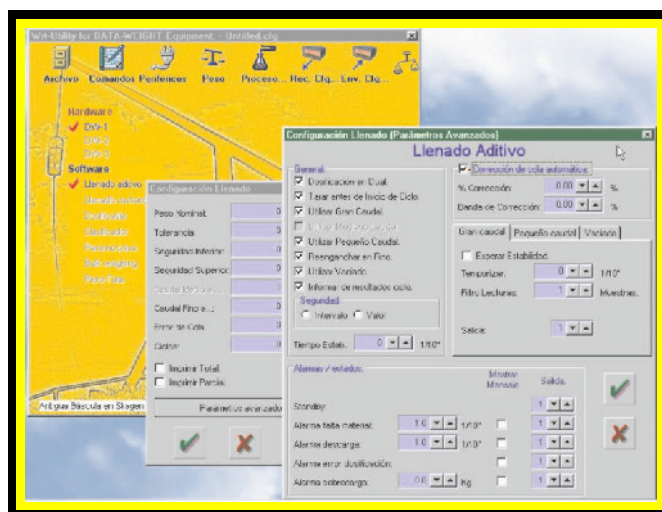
Win-Utility for DATA-WEIGHT Equipment - Untitled.cfg

Archivo Comandos Perifericos Peso Proceso... Rec. Cfg... Env. Cfg...

Hardware
DW-1
DW-2
DW-3
Software
Llenado aditivo
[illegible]
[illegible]
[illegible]
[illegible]
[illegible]
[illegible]

Antigua Báscula en Skagen

Configuración Llenado
Peso Nominal: 0
Tolerancia: 0
Seguridad Inferior: 0
Seguridad Superior: 0
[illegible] 0
Caudal Fino a...: 0
Error de Cola: 0
Ciclos: 0
Imprimir Total
Imprimir Parcial
Parametros avanzados

Configuración Llenado (Parámetros Avanzados)
Llenado Aditivo

General
Dosificación en Dual.
Tarar antes de Inicio de Ciclo.
Utilizar Gran Caudal.
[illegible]
Utilizar Pequeño Caudal.
Reenganchar en Fino.
Utilizar Vaciado.
Informar de resultados ciclo.
Seguridad
Intervalo Valor
Tiempo Estab. 0 1/10"

Corrección de cola automática.
% Corrección: 0.00 %
Banda de Corrección: 0.00 %

Gran caudal | Pequeño caudal | Vaciado
Esperar Estabilidad.
Temporizar: 0 1/10"
Filtro Lecturas: 1 Muestras.
Salida: 1

Alarmas / estados.
Mostrar Mensaje
Salida
Standby: 1
Alarma falta material: 1.0 1/10" 1
Alarma descarga: 1.0 1/10" 1
Alarma error dosificación: 1
Alarma sobrecarga: 0.0 Kg 1